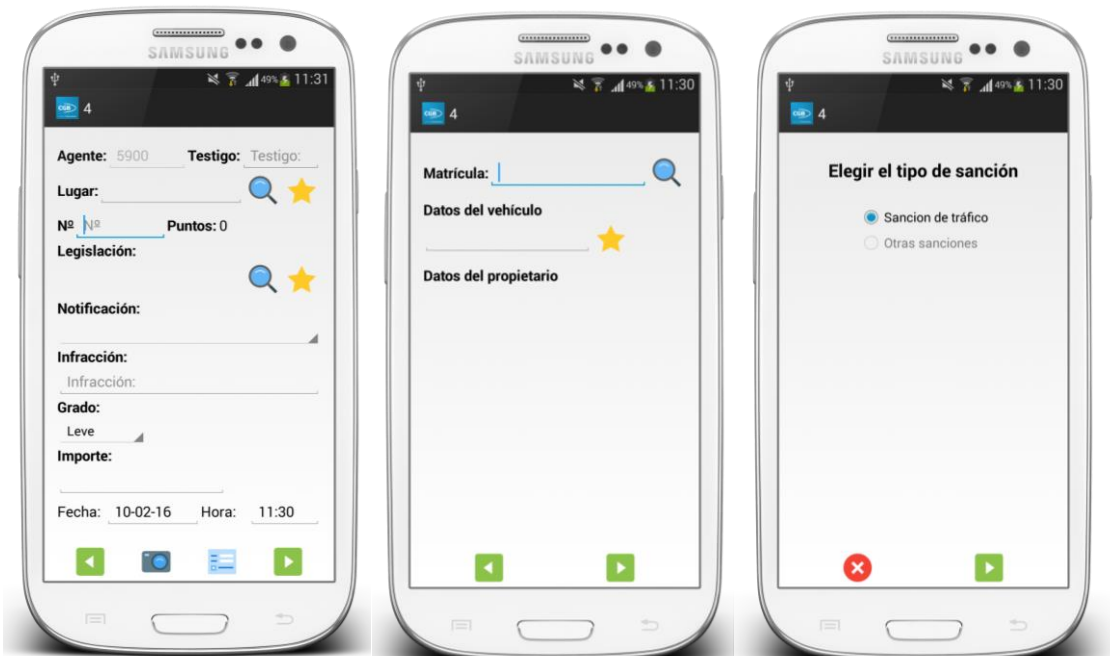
SAMSUNG

49% 11:31

4

Agente: 5900 Testigo: Testigo:

Lugar:

Nº Nº Puntos: 0

Legislación:

Notificación:

Infracción:

Infracción:

Grado:

Leve

Importe:

Fecha: 10-02-16 Hora: 11:30

SAMSUNG

49% 11:30

4

Matrícula:

Datos del vehículo

Datos del propietario

SAMSUNG

49% 11:30

4

Elegir el tipo de sanción

Sancion de tráfico

Otras sanciones